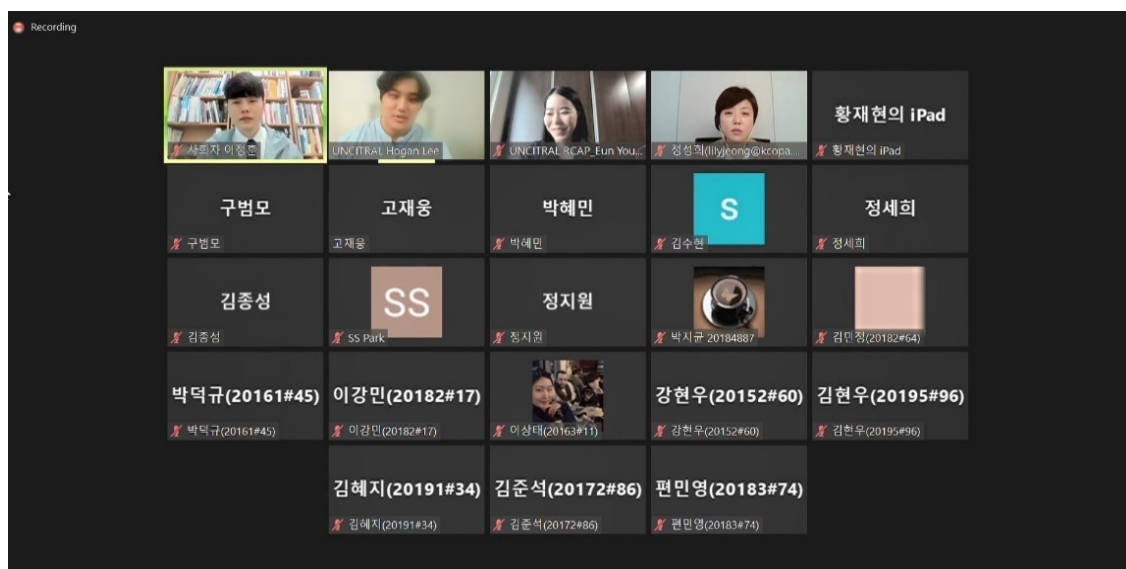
Recording

사회자 이정훈

UNCITRAL Hogan Lee

UNCITRAL RCAP_Eun You...

정성희(lilyjeong@kcopa...

황재현의 iPad
황재현의 iPad

구범모
구범모

고재웅
고재웅

박혜민
박혜민

S
김수현

정세희
정세희

김종성
김종성

SS
SS Park

정지원
정지원

박시균 20184887

김민정(20182#64)

박덕규(20161#45)
박덕규(20161#45)

이강민(20182#17)
이강민(20182#17)

이상태(20163#11)

강현우(20152#60)
강현우(20152#60)

김현우(20195#96)
김현우(20195#96)

김혜지(20191#34)
김혜지(20191#34)

김준석(20172#86)
김준석(20172#86)

편민영(20183#74)
편민영(20183#74)